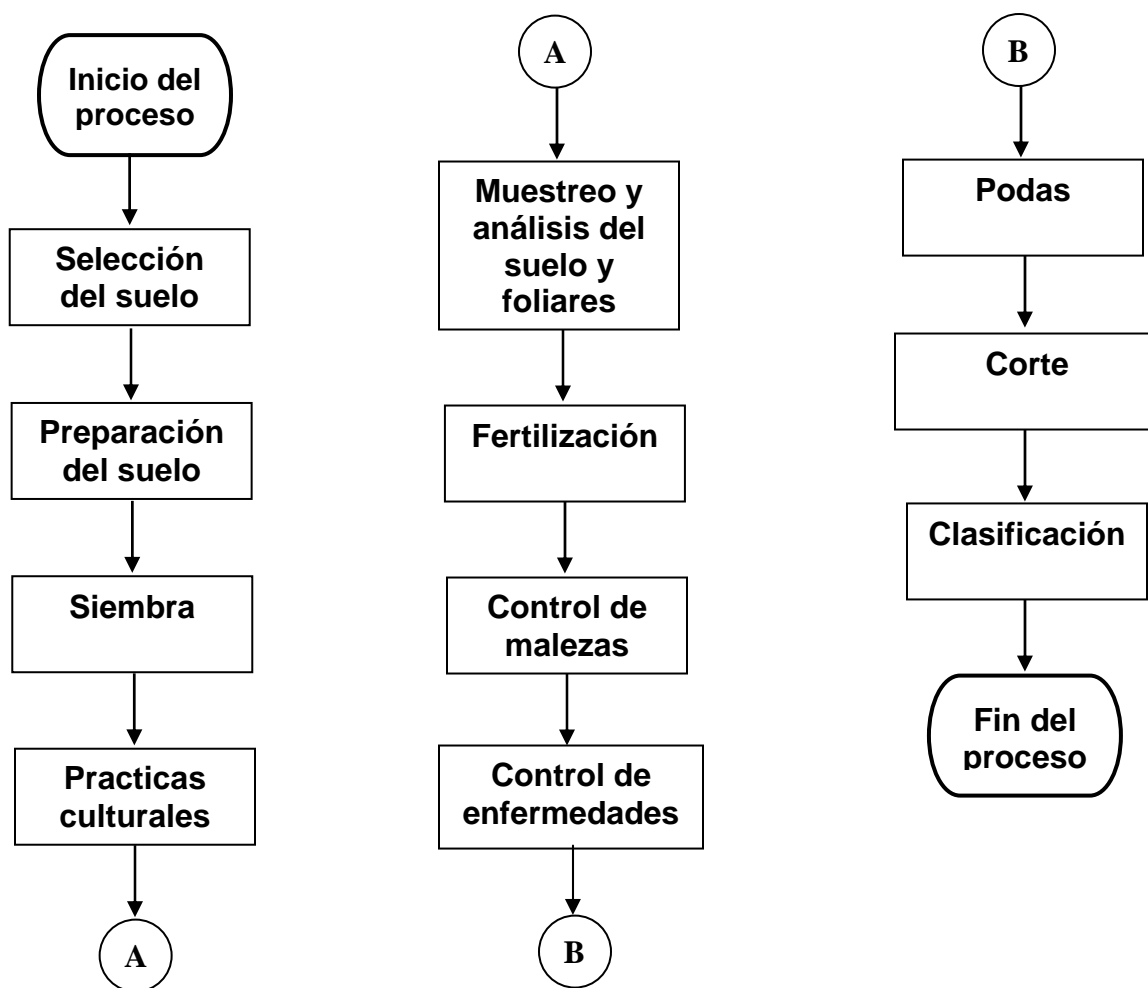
Inicio del proceso

Selección del suelo

Preparación del suelo

Siembra

Practicas culturales

A

A

Muestreo y análisis del suelo y foliares

Fertilización

Control de malezas

Control de enfermedades

B

B

Podas

Corte

Clasificación

Fin del proceso